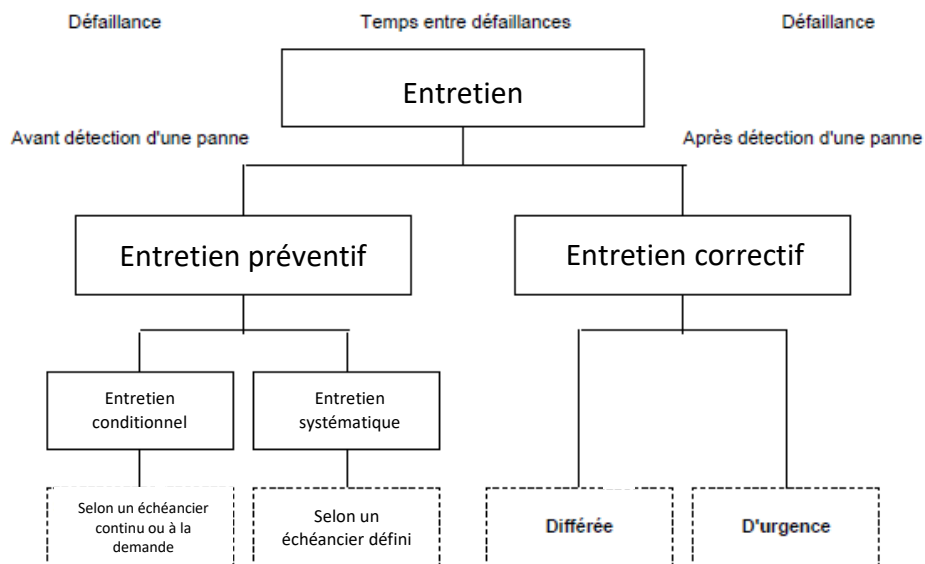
Défaillance

Temps entre défaillances

Défaillance

Entretien

Avant détection d'une panne

Après détection d'une panne

Entretien préventif

Entretien correctif

Entretien conditionnel

Entretien systématique

Selon un échéancier continu ou à la demande

Selon un échéancier défini

Différée

D'urgence